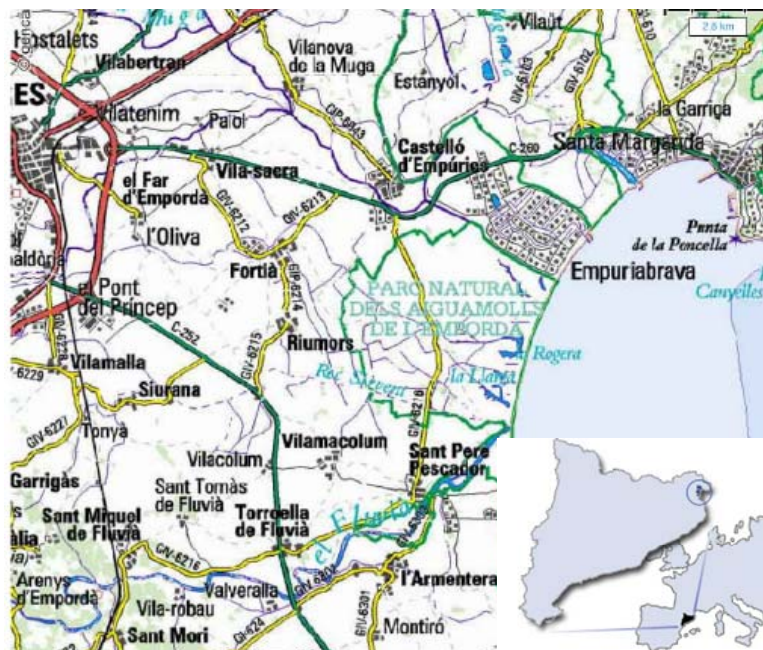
Muga
Hostalets
Vilabertran
Vilanova de la Muga
Vilaüt
2.8 km
ES
Vilatenim
Palol
Estanyol
GIV-6103
GIV-6102
GI-610
la Garriga
GIP-6043
Castelló d'Empúries
C-260
Santa Margarida
el Far d'Empordà
Vila-sacra
GIV-6212
GIV-6213
l'Oliva
Punta de la Poncella
Fortià
Empuriabrava
aldòria
el Pont del Príncep
GIP-6214
PARC NATURAL DELS AIGUAMOLLS DE L'EMPORDÀ
Canyelles
GIV-6215
C-252
Riumors
Vilamalla
Rogera
GIV-6229
Siurana
Rec Sirvent
la Llanà
GIV-6219
GIV-6227
Tonyà
Vilamacolum
Sant Pere Pescador
Vilacolum
Garrigàs
Sant Tomàs de Fluvià
Sant Miquel de Fluvià
Torroella de Fluvià
el Fluvià
GIV-6216
Arenys d'Empordà
Valveralla
GIV-6301
l'Armentera
Vila-robau
GI-624
Montiró
Sant Mori